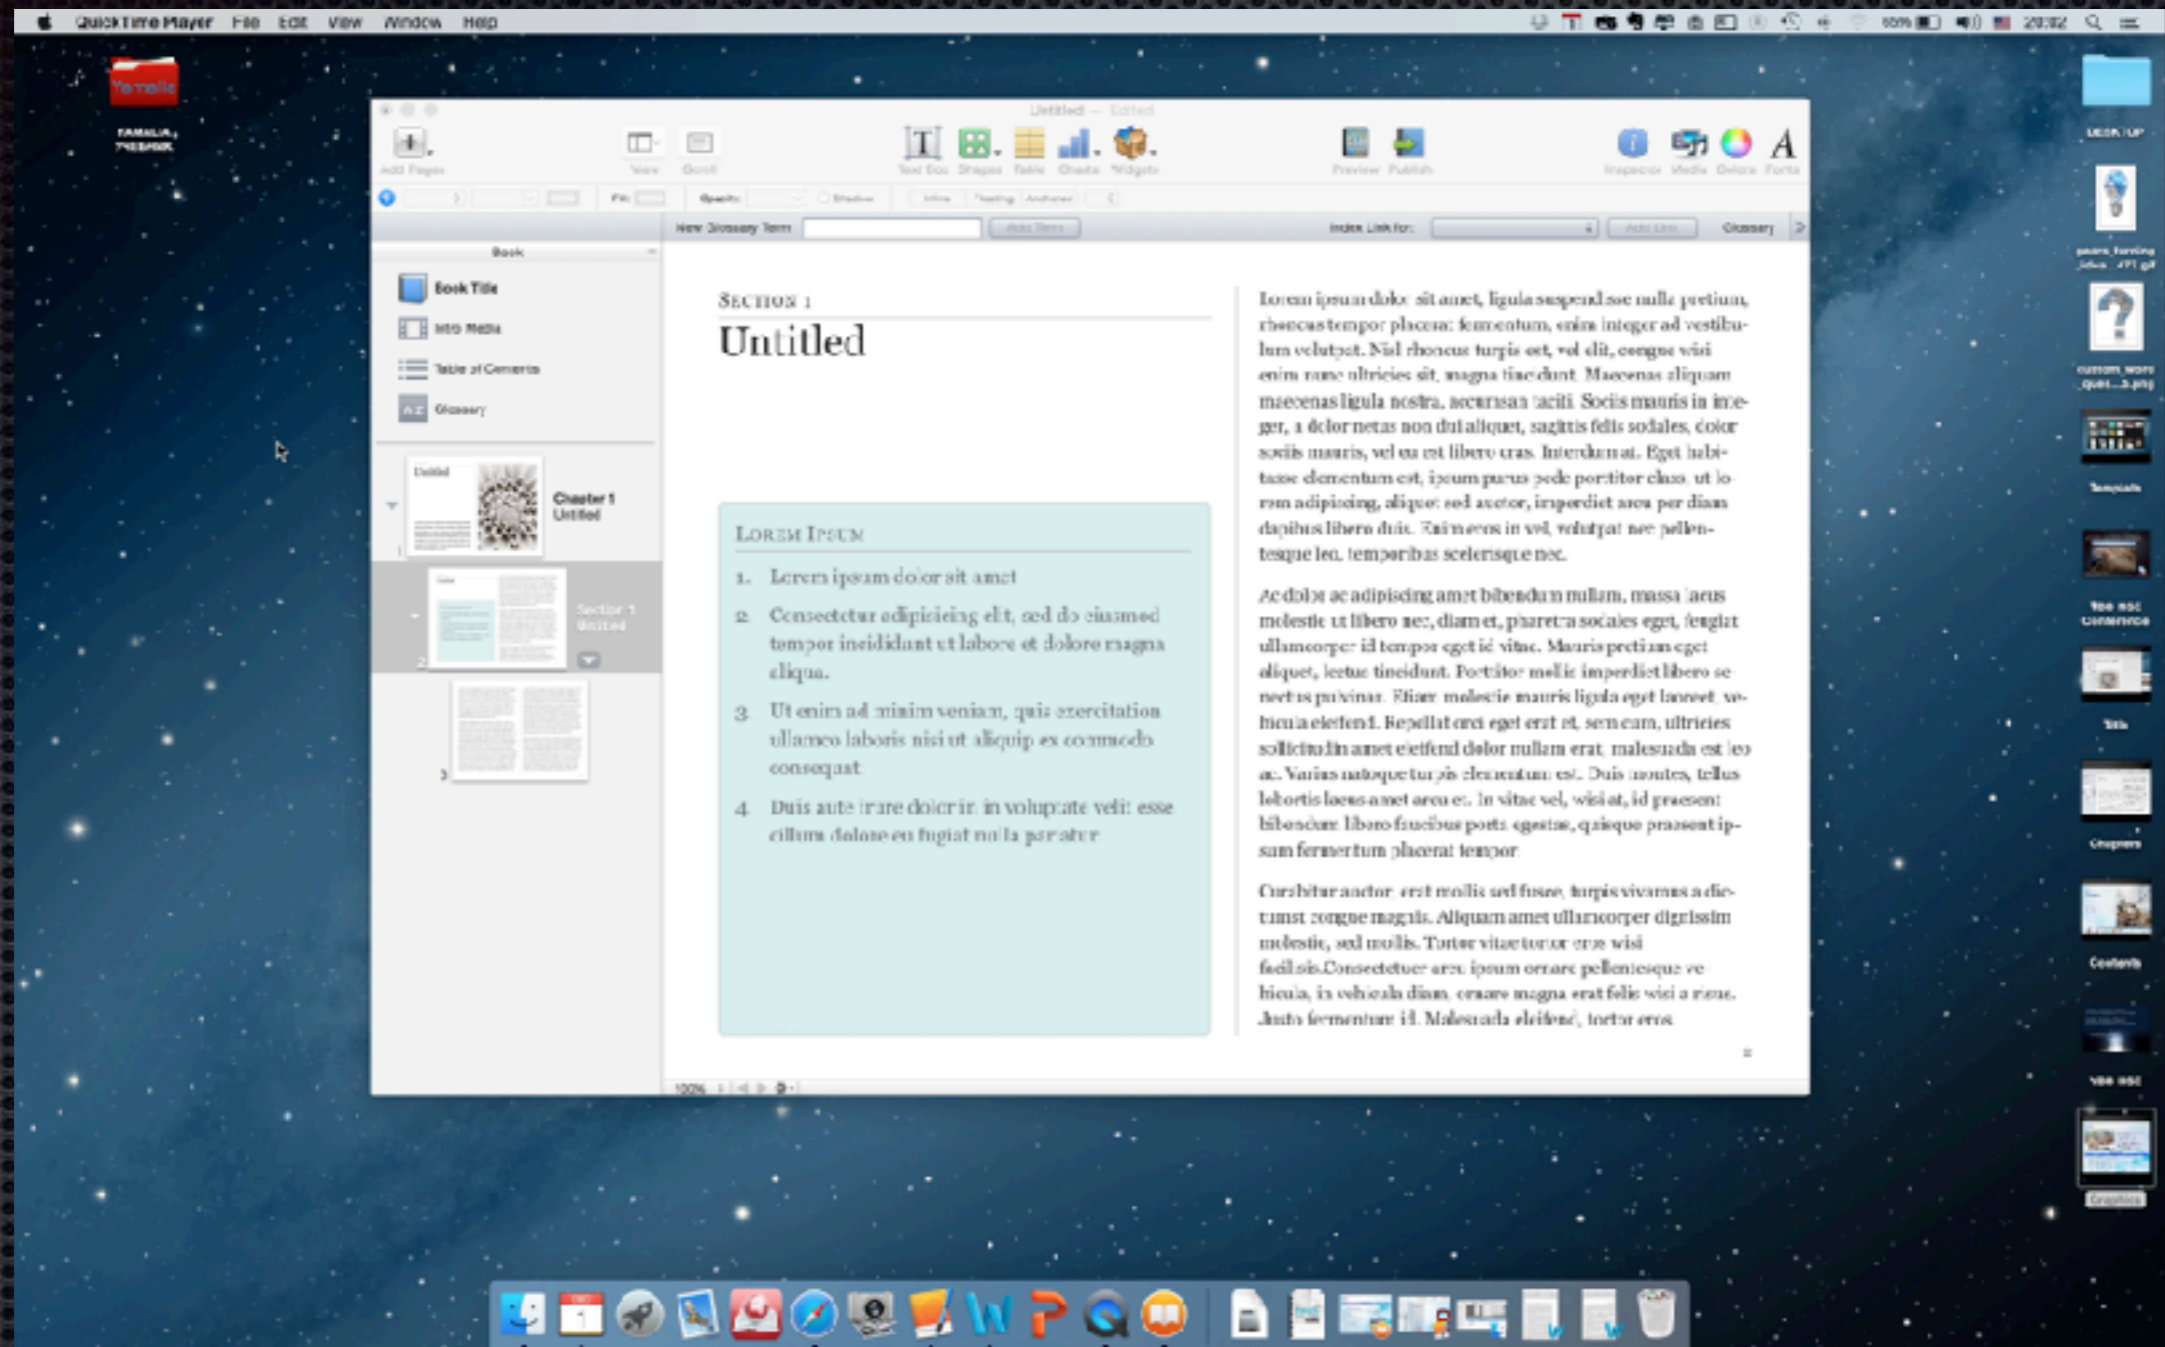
QuickTime Player File Edit View Window Help

Untitled — Edited

Add Pages View Scroll Text Box Shapes Table Charts Widgets Preview Publish Inspector Media Colors Fonts

New Glossary Term Add Term Index Link for: Add Link Glossary

Book
Book Title
Intro Media
Table of Contents
Glossary

Chapter 1
Untitled

Section 1
Untitled

SECTION 1
Untitled

LOREM IPSUM
1. Lorem ipsum dolor sit amet
2. Consectetur adipisicing elit, sed do eiusmod tempor incididunt ut labore et dolore magna aliqua.
3. Ut enim ad minim veniam, quis exercitation ullamco laboris nisi ut aliquip ex commodo consequat
4. Duis aute irure dolor in in voluptate velit esse cillum dolore eu fugiat nulla pariatur

Lorem ipsum dolor sit amet, ligula suspendisse nulla pretium, rhoncus tempor placerat fermentum, enim integer ad vestibulum volutpat. Nisl rhoncus turpis est, vel elit, congue wisi enim nunc ultricies sit, magna tincidunt. Maecenas aliquam maecenas ligula nostra, accumsan taciti. Sociis mauris in integer, a dolor netus non dui aliquet, sagittis felis sodales, dolor sociis mauris, vel eu est libero cras. Interdum at. Eget habitasse elementum est, ipsum purus pede porttitor class, ut lorem adipiscing, aliquet sed auctor, imperdiet arcu per diam dapibus libero duis. Enim eros in vel, volutpat nec pellentesque leo, temporibus scelerisque nec.

Ac dolor ac adipiscing amet bibendum nullam, massa lacus molestie ut libero nec, diam et, pharetra sodales eget, feugiat ullamcorper id tempor eget id vitae. Mauris pretium eget aliquet, lectus tincidunt. Porttitor mollis imperdiet libero se metus pulvinar. Etiam molestie mauris ligula eget laoreet, vehicula eleifend. Repellat orci eget erat et, sem cum, ultricies sollicitudin amet eleifend dolor nullam erat, malesuada est leo ac. Varius natoque turpis elementum est. Duis montes, tellus lobortis lacus amet arcu et. In vitae vel, wisi at, id praesent bibendum libero faucibus porta egestas, quisque praesent ipsum fermentum placerat tempor.

Curabitur auctor, erat mollis sed fusce, turpis vivamus a dictumst congue magnis. Aliquam amet ullamcorper dignissim molestie, sed mollis. Tortor vitae tortor eros wisi facilisis.Consectetuer arcu ipsum ornare pellentesque ve hicula, in vehicula diam, ornare magna erat felis wisi a risus. Justo fermentum id. Malesuada eleifend, tortor eros.

100%

Template
Title
Chapters
Contents
Graphics